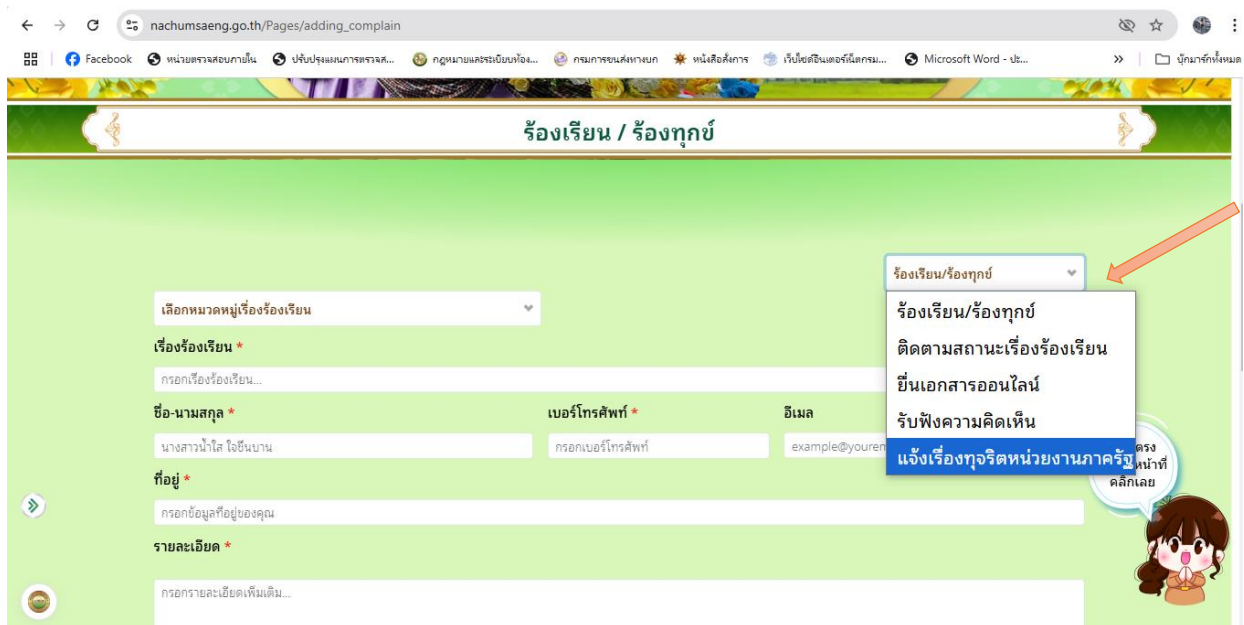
nachumsaeng.go.th/Pages/adding_complain

Facebook หน่วยตรวจสอบภายใน ปรับปรุงแผนการตรวจส... กฎหมายและระเบียบท้อง... กรมการขนส่งทางบก หนังสือสั่งการ เว็บไซต์อินเตอร์เน็ตกรม... Microsoft Word - ปร... » บุ๊กมาร์กทั้งหมด

ร้องเรียน / ร้องทุกข์

ร้องเรียน/ร้องทุกข์

ร้องเรียน/ร้องทุกข์
ติดตามสถานะเรื่องร้องเรียน
ยื่นเอกสารออนไลน์
รับฟังความคิดเห็น
แจ้งเรื่องทุจริตหน่วยงานภาครัฐ

เลือกหมวดหมู่เรื่องร้องเรียน

เรื่องร้องเรียน *

กรอกเรื่องร้องเรียน...

ชื่อ-นามสกุล *

นางสาวน้ำใส ใจชื่นบาน

เบอร์โทรศัพท์ *

กรอกเบอร์โทรศัพท์

อีเมล

example@youren

ที่อยู่ *

กรอกข้อมูลที่อยู่ของคุณ

รายละเอียด *

กรอกรายละเอียดเพิ่มเติม...

ตรง หน้าที่ คลิกเลย